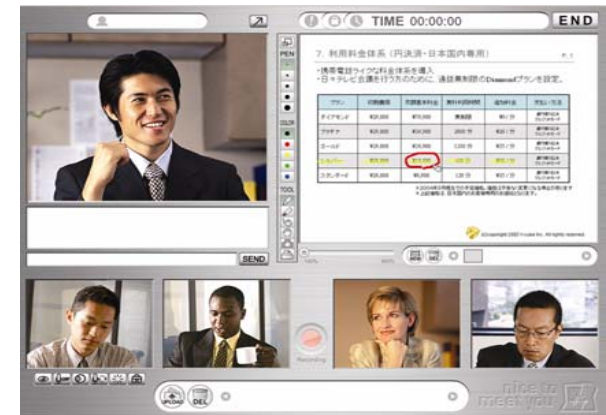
TIME 00:00:00
END
PEN
COLOR
TOOL
SEND
7. 利用料金体系（円決済・日本国内専用）
・携帯電話ライクな料金体系を導入
・日々テレビ会議を行う方のために、通信無制限の Diamondプランを設定。
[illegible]
Recording
UPLOAD
DEL
nice to meet you